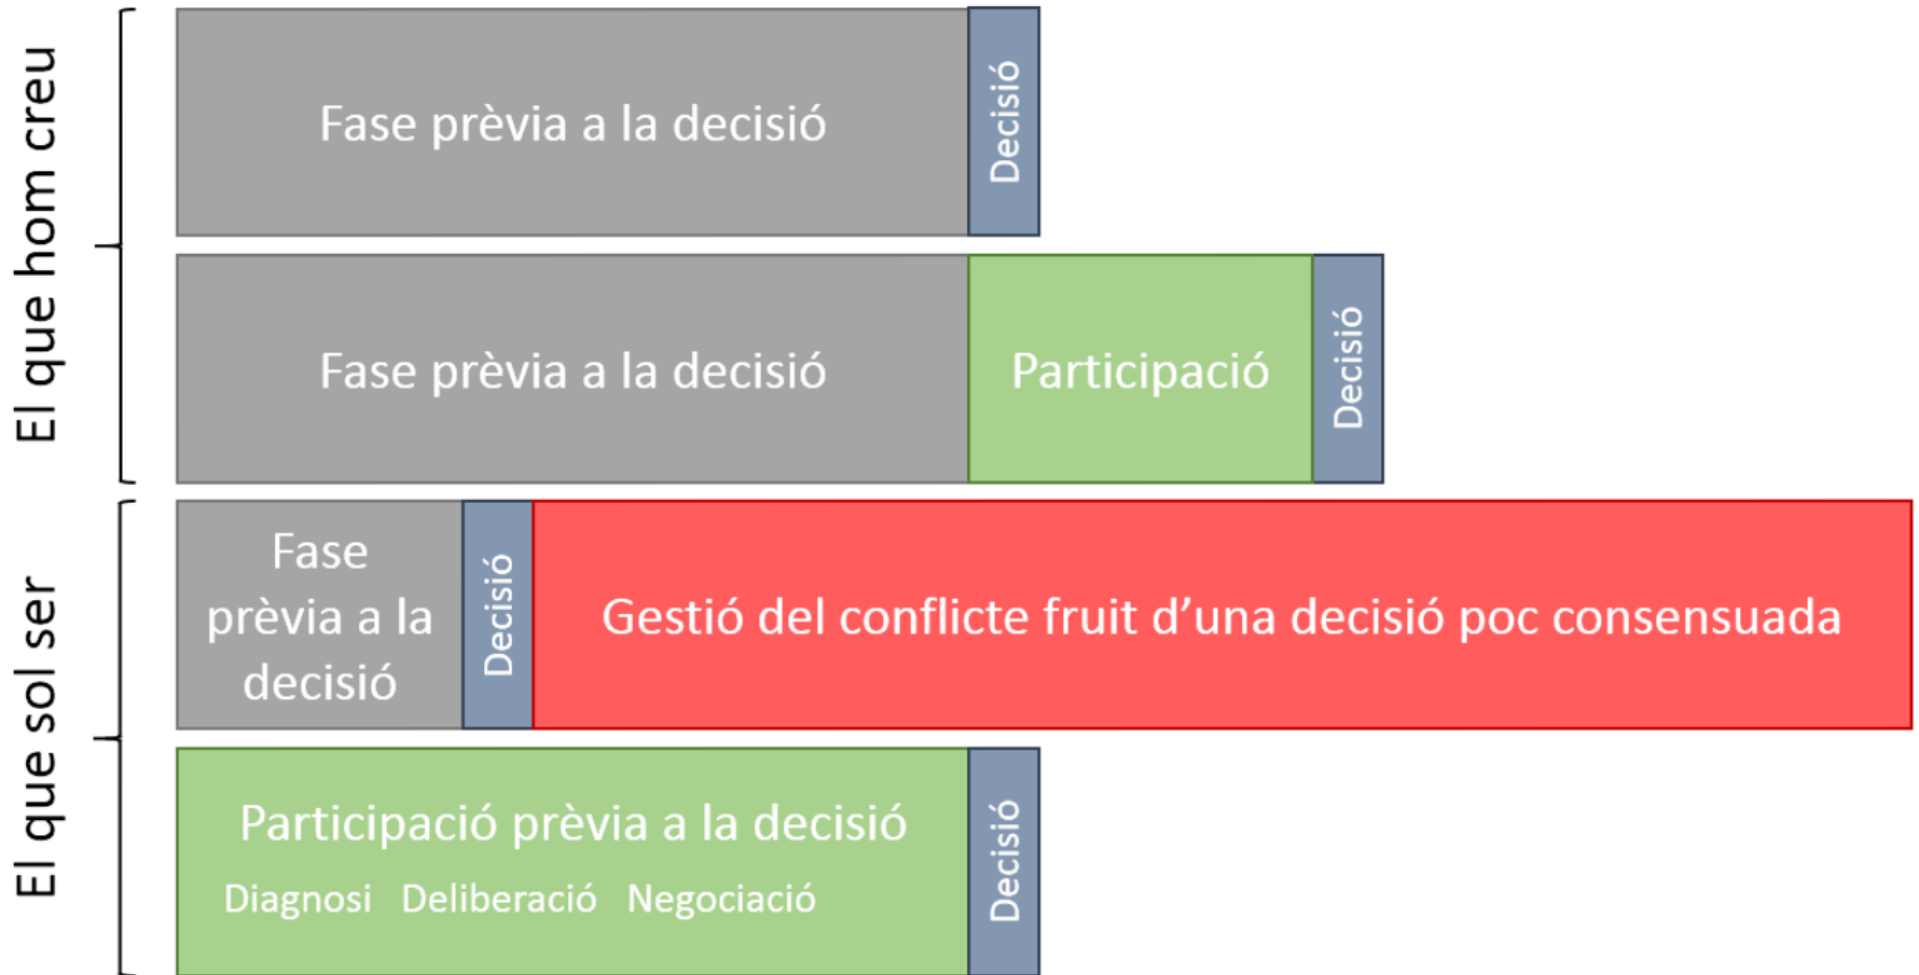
El que hom creu

Fase prèvia a la decisió

Decisió

Fase prèvia a la decisió

Participació

Decisió

El que sol ser

Fase prèvia a la decisió

Decisió

Gestió del conflicte fruit d'una decisió poc consensuada

Participació prèvia a la decisió

Diagnosi Deliberació Negociació

Decisió